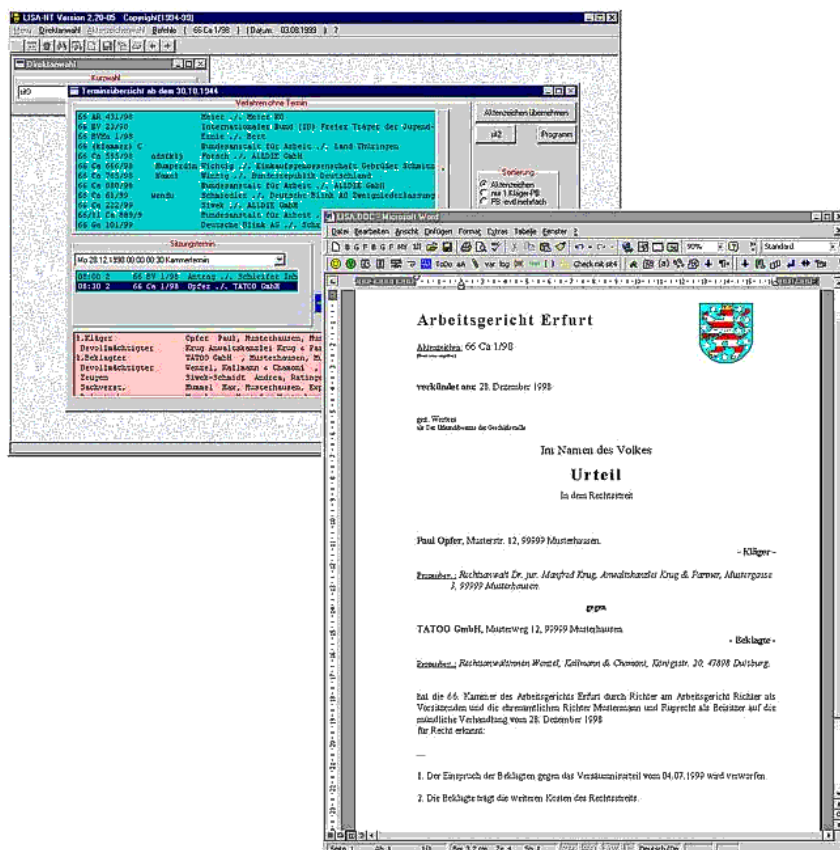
LISA-NT Version 2.20-05 Copyright(1994-99)
Menü Direktanwahl Aktenzeichenwahl Befehle [ 66 Ca 1/98 ] [Datum: 03.08.1999 ] ?

Direktanwahl
Kurzwahl
sit0

Terminsübersicht ab dem 30.10.1944
Verfahren ohne Termin
66 AR 431/98 Meier ./. Meier KG
66 BV 23/99 Internationaler Bund (IB) Freier Träger der Jugend-
66 BVGa 1/98 Ernie ./. Bert
66 (Klammer) C Bundesanstalt für Arbeit ./. Land Thüringen
66 Ca 555/98 Porsch ./. ALDIX GmbH
66 Ca 666/98 Wichtig ./. Einkaufsgenossenschaft Gebrüder Schmitz
66 Ca 765/98 Wichtig ./. Bundesrepublik Deutschland
66 Ca 880/98 Bundesanstalt für Arbeit ./. ALDIX GmbH
66 Ca 81/99 Schneider ./. Deutsche Blink AG Zweigniederlassung
66 Ca 222/99 Sivek ./. ALDIX GmbH
66/11 Ca 889/9 Bundesanstalt für Arbeit ./. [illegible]
66 Ga 101/99 Deutsche Blink AG ./. Sch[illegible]

Aktenzeichen übernehmen
sit2
Programm
Sortierung
Aktenzeichen
nur 1.Kläger-PB
PB (evtl.mehrfach)

Sitzungstermin
Mo 28.12.1998 00:00:00 30 Kammertermin
08:00 2 66 BV 1/98 Antrag ./. Schleifer Inh
08:30 2 66 Ca 1/98 Opfer ./. TATOO GmbH

1.Kläger Opfer Paul, Musterhausen, Mus
Bevollmächtigter Krug Anwaltskanzlei Krug & Par
1.Beklagter TATOO GmbH , Musterhausen, Mu
Bevollmächtigter Wenzel, Kallmann & Chamoni ,
Zeugen Sivek-Schmidt Andrea, Rating
Sachverst. Hummel Hax, Musterhausen, Exp

LISA.DOC - Microsoft Word
Datei Bearbeiten Ansicht Einfügen Format Extras Tabelle Fenster ?
90% Standard
ToDo Check out

Arbeitsgericht Erfurt
Aktenzeichen: 66 Ca 1/98
verkündet am: 28. Dezember 1998
gez. Wenzel
als Urkundsbeamtin der Geschäftsstelle

Im Namen des Volkes
Urteil
In dem Rechtsstreit

Paul Opfer, Musterstr. 12, 99999 Musterhausen.
- Kläger -
Prozeßbev.: Rechtsanwalt Dr. jur. Manfred Krug, Anwaltskanzlei Krug & Partner, Mustergasse 3, 99999 Musterhausen.

gegen

TATOO GmbH, Musterweg 12, 99999 Musterhausen
- Beklagte -
Prozeßbev.: Rechtsanwältinnen Wenzel, Kallmann & Chamoni, Königstr. 30, 47898 Duisburg.

hat die 66. Kammer des Arbeitsgerichts Erfurt durch Richter am Arbeitsgericht Richter als Vorsitzenden und die ehrenamtlichen Richter Mustermann und Ruprecht als Beisitzer auf die mündliche Verhandlung vom 28. Dezember 1998
für Recht erkannt:

1. Der Einspruch der Beklagten gegen das Versäumnisurteil vom 04.07.1999 wird verworfen.

2. Die Beklagte trägt die weiteren Kosten des Rechtsstreits.

Seite 1 Ab 1 1/1 Bei 2,2 cm Ze 4 Sp 1 Deutsch (De